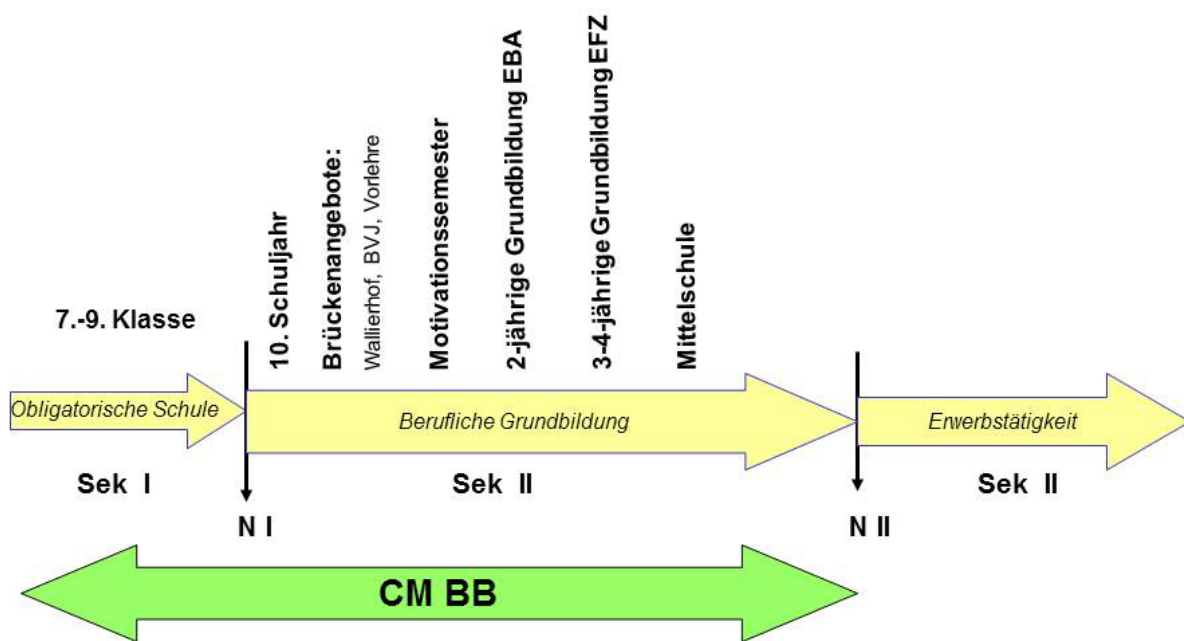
7.-9. Klasse

10. Schuljahr

Brückenangebote:
Wallierhof, BVJ, Vorlehre

Motivationssemester

2-jährige Grundbildung EBA

3-4-jährige Grundbildung EFZ

Mittelschule

Obligatorische Schule

Berufliche Grundbildung

Erwerbstätigkeit

Sek I

Sek II

Sek II

N I

N II

CM BB